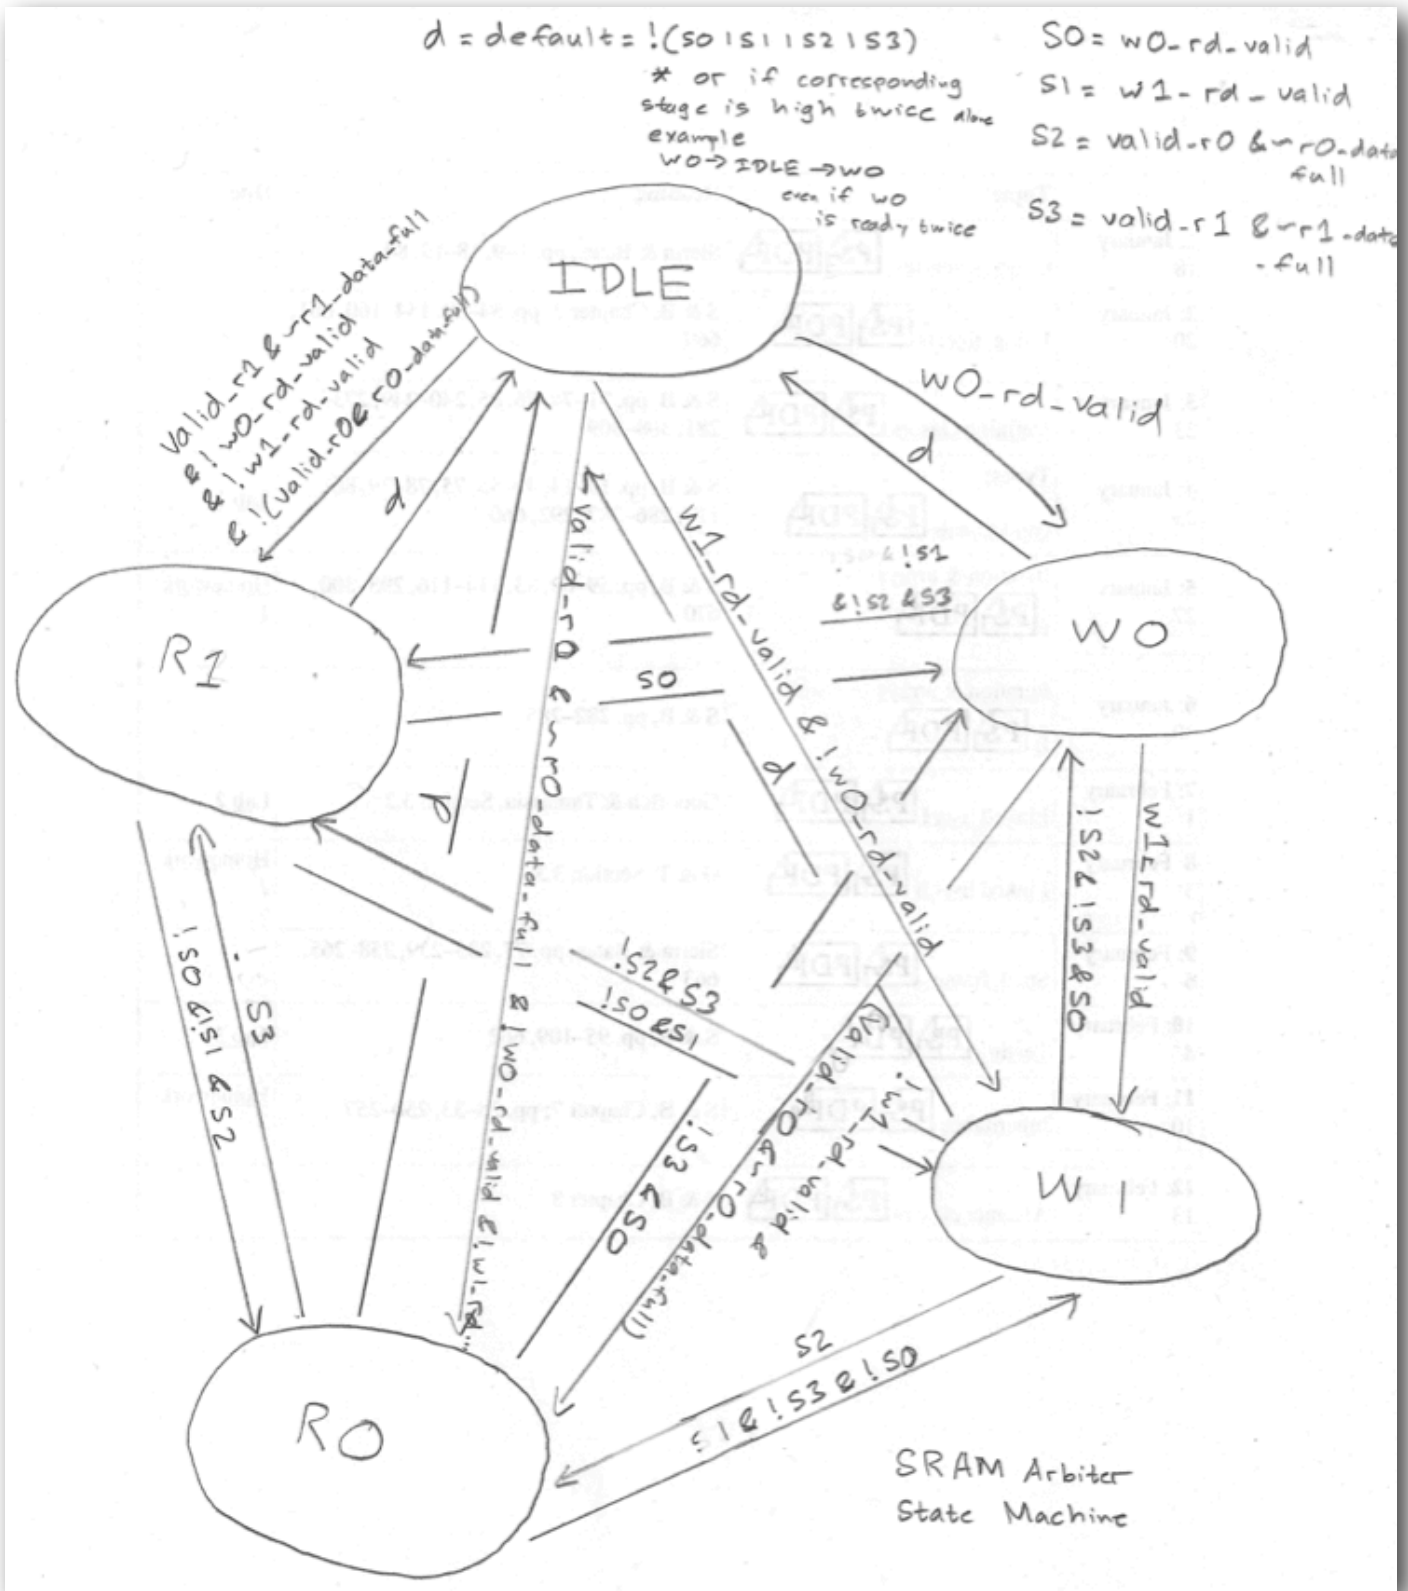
d = default = !(S0 | S1 | S2 | S3)

* or if corresponding stage is high twice also example
W0 → IDLE → W0
even if W0 is ready twice

S0 = w0_rd_valid
S1 = w1_rd_valid
S2 = valid_r0 & ~r0_data full
S3 = valid_r1 & ~r1_data_full

IDLE

valid_r1 & ~r1_data_full & !w0_rd_valid & !w1_rd_valid & !(valid_r0 & ~r0_data_full)

d

w0_rd_valid

d

R1

W0

!S1 & !S2 & S3

S0

valid_r0 & ~r0_data_full & !w0_rd_valid & !w1_rd_valid

w1_rd_valid & !w0_rd_valid

d

d

!S2 & S3

!S0 & S1

!S2 & !S3 & S0

w1_rd_valid

!S0 & !S1 & S2

!S3

S3

!S3 & S0

w1_rd_valid & ~r0_data_full)

W1

R0

S2

S1 & !S3 & !S0

SRAM Arbiter State Machine